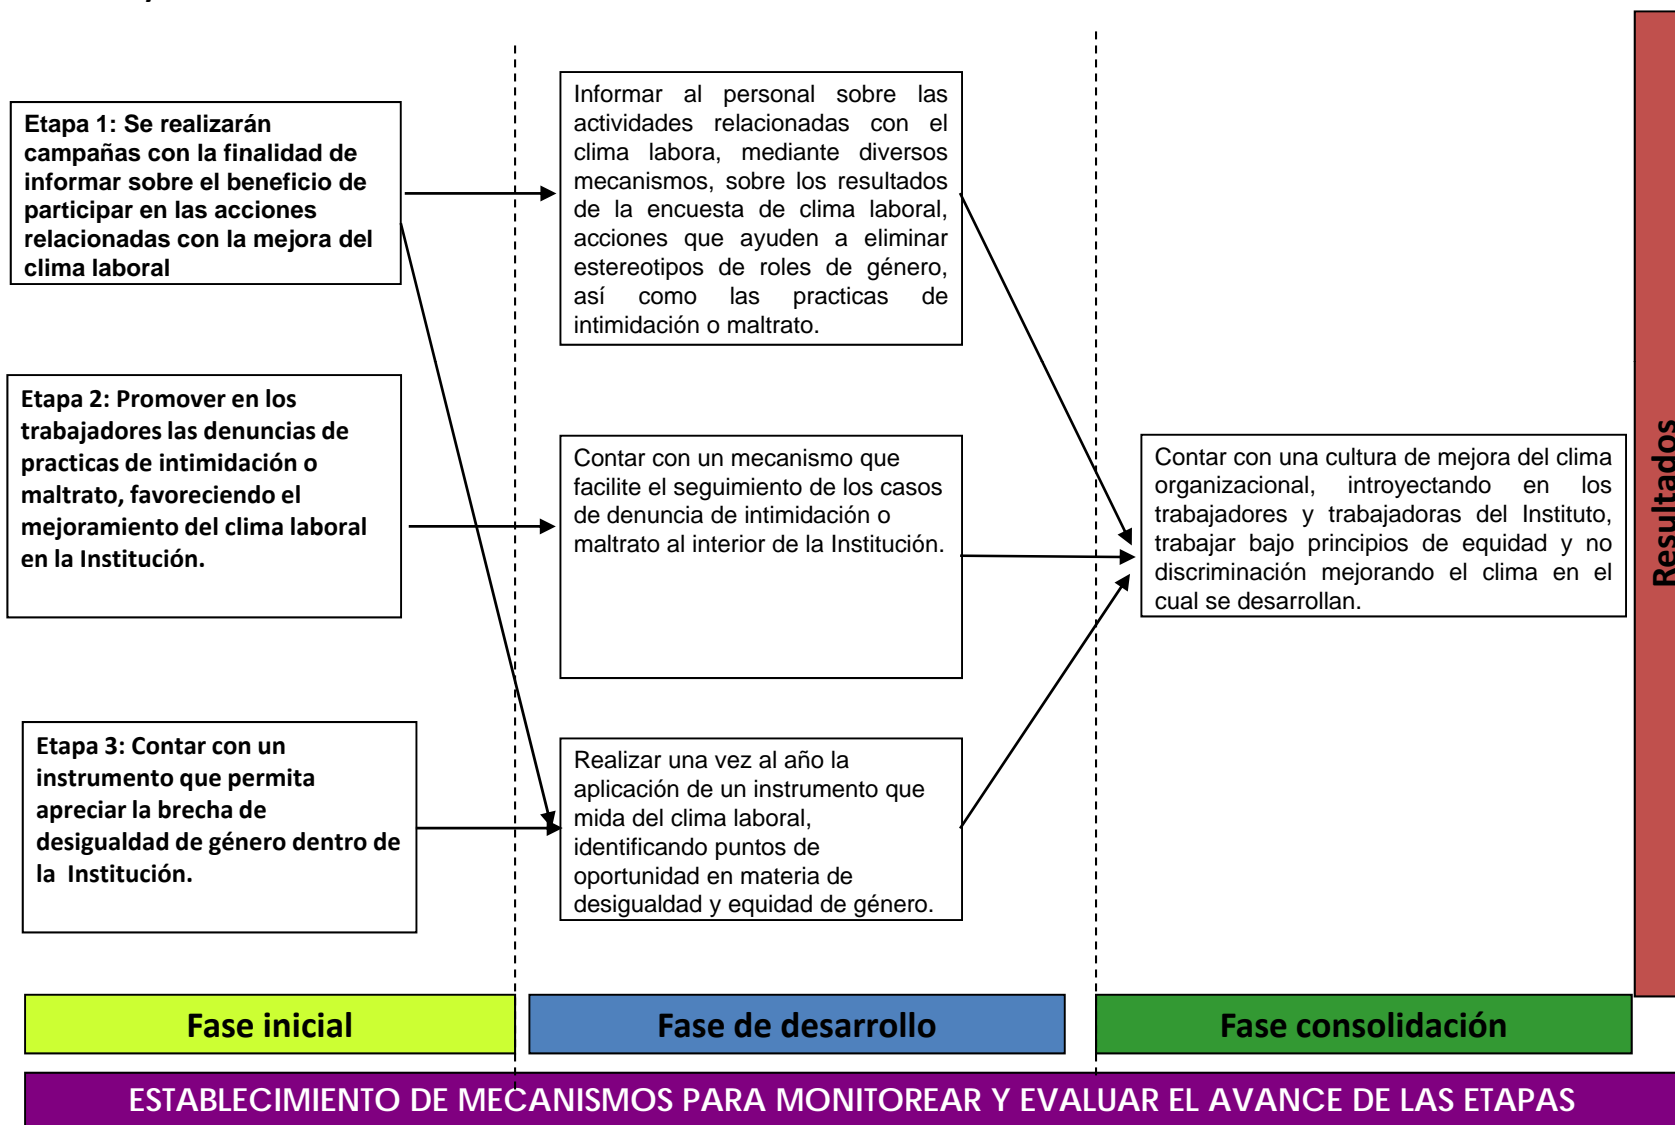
Etapa 1: Se realizarán campañas con la finalidad de informar sobre el beneficio de participar en las acciones relacionadas con la mejora del clima laboral

Informar al personal sobre las actividades relacionadas con el clima labora, mediante diversos mecanismos, sobre los resultados de la encuesta de clima laboral, acciones que ayuden a eliminar estereotipos de roles de género, así como las practicas de intimidación o maltrato.

Etapa 2: Promover en los trabajadores las denuncias de practicas de intimidación o maltrato, favoreciendo el mejoramiento del clima laboral en la Institución.

Contar con un mecanismo que facilite el seguimiento de los casos de denuncia de intimidación o maltrato al interior de la Institución.

Contar con una cultura de mejora del clima organizacional, introyectando en los trabajadores y trabajadoras del Instituto, trabajar bajo principios de equidad y no discriminación mejorando el clima en el cual se desarrollan.

Resultados

Etapa 3: Contar con un instrumento que permita apreciar la brecha de desigualdad de género dentro de la Institución.

Realizar una vez al año la aplicación de un instrumento que mida del clima laboral, identificando puntos de oportunidad en materia de desigualdad y equidad de género.

Fase inicial

Fase de desarrollo

Fase consolidación

ESTABLECIMIENTO DE MECANISMOS PARA MONITOREAR Y EVALUAR EL AVANCE DE LAS ETAPAS